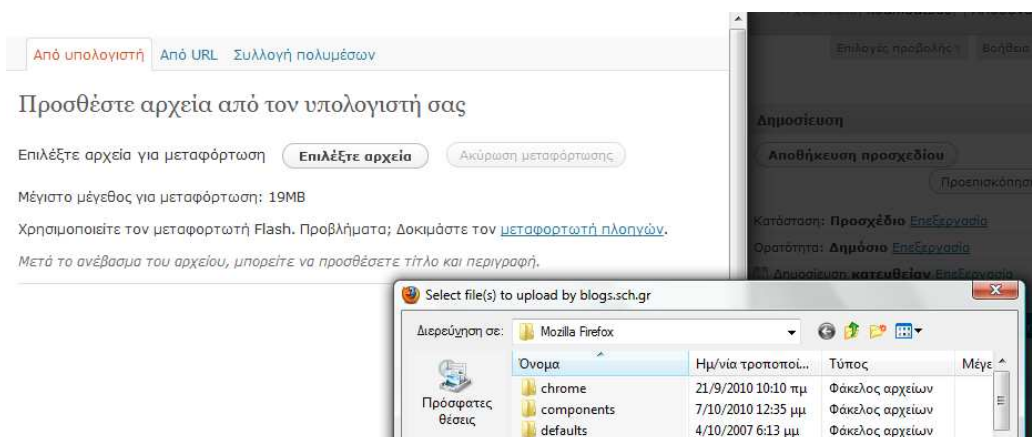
Από υπολογιστή Από URL Συλλογή πολυμέσων

Προσθέστε αρχεία από τον υπολογιστή σας

Επιλέξτε αρχεία για μεταφόρτωση Επιλέξτε αρχεία Ακύρωση μεταφόρτωσης

Μέγιστο μέγεθος για μεταφόρτωση: 19MB

Χρησιμοποιείτε τον μεταφορτωτή Flash. Προβλήματα; Δοκιμάστε τον μεταφορτωτή πλοηγών.

Μετά το ανέβασμα του αρχείου, μπορείτε να προσθέσετε τίτλο και περιγραφή.

Επιλογές προβολής Βοήθεια

Δημοσίευση

Αποθήκευση προσχεδίου

Προεπισκόπηση

Κατάσταση: Προσχέδιο Επεξεργασία

Ορατότητα: Δημόσιο Επεξεργασία

Δημοσίευση κατευθείαν Επεξεργασία

Select file(s) to upload by blogs.sch.gr

Διερεύνηση σε: Mozilla Firefox

| Όνομα | Ημ/νία τροποποί... | Τύπος | Μέγε |
|---|---|---|---|
| chrome | 21/9/2010 10:10 πμ | Φάκελος αρχείων | |
| components | 7/10/2010 12:35 μμ | Φάκελος αρχείων | |
| defaults | 4/10/2007 6:13 μμ | Φάκελος αρχείων | |

Πρόσφατες θέσεις